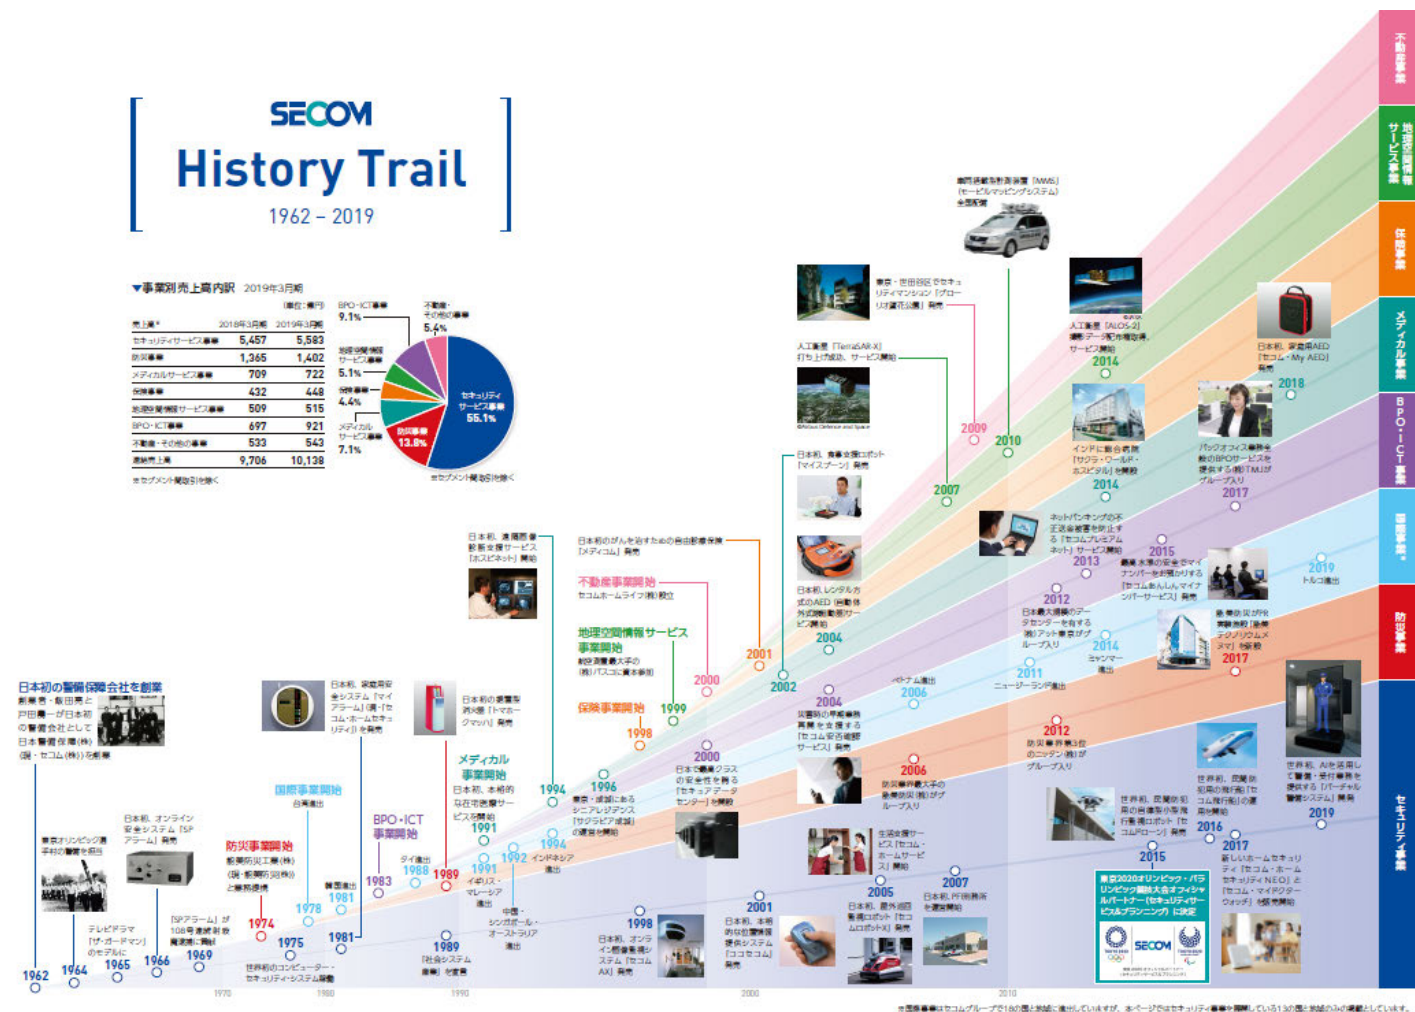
SECOM
History Trail
1962 – 2019

▼事業別売上高内訳 2019年3月期

(単位:億円)

| 売上高* | 2018年3月期 | 2019年3月期 |
|---|---|---|
| セキュリティサービス事業 | 5,457 | 5,583 |
| 防災事業 | 1,365 | 1,402 |
| メディカルサービス事業 | 709 | 722 |
| 保険事業 | 432 | 448 |
| 地理空間情報サービス事業 | 509 | 515 |
| BPO・ICT事業 | 697 | 921 |
| 不動産・その他の事業 | 533 | 543 |
| 連結売上高 | 9,706 | 10,138 |

*セグメント間取引を除く

BPO・ICT事業 9.1%
不動産・その他の事業 5.4%
地理空間情報サービス事業 5.1%
保険事業 4.4%
メディカルサービス事業 7.1%
防災事業 13.8%
セキュリティサービス事業 55.1%
*セグメント間取引を除く

不動産事業
地理空間情報サービス事業
保険事業
メディカル事業
BPO・ICT事業
海外事業*
防災事業
セキュリティ事業

日本初の警備保障会社として創業
創業者・飯田亮と戸田壽一が日本初の警備会社として日本警備保障(株)(現・セコム(株))を創業

1962
東京オリンピック選手村の警備を担当
1964
テレビドラマ「ザ・ガードマン」のモデルに
1965
日本初、オンライン安全システム「SPアラーム」発売
1966
「SPアラーム」が108号通報対象電話通報に
1969
防災事業開始
能美防災工業(株)(現・能美防災(株))と業務提携
1974
1975
世界初のコンピューター・セキュリティ・システム開発
国際事業開始
台湾進出
1978
日本初、家庭用安全システム「マイアラーム」(現・「セコム・ホームセキュリティ」)を発売
1981
韓国進出
1981
BPO・ICT事業開始
1983
タイ進出
1988
日本初の家庭用消火器「トマホークマッハ」発売
1989
1989
「社会システム産業」を宣言
メディカル事業開始
日本初、本格的な在宅医療サービスを開始
1991
マレーシア進出
1991
1992
インドネシア進出
中国・シンガポール・オーストラリア進出
1994
日本初、遠隔画像診断支援サービス「ホスピネット」開始
1994
1996
東京・調布にあるシニアレジデンス「サクラビア成城」の運営を開始
1996
1998
日本初、オンライン画像監視システム「セコムAX」発売
保険事業開始
1998
地理空間情報サービス事業開始
航空測量最大手の(株)パスコに資本参加
1999
日本初のがんを治すための自由診療保険「メディコム」発売
不動産事業開始
セコムホームライフ(株)設立
2000
日本で最高度クラスの安全性を誇る「セキュアデータセンター」を開設
2000
2001
2001
日本初、本格的な位置情報提供システム「ココセコム」発売
2002
日本初、食事支援ロボット「マイスプーン」発売
日本初、レンタル方式のAED(自動体外式除細動器)サービス開始
2004
2004
災害時の早期事態収拾を支援する「セコム安否確認サービス」発売
ベトナム進出
2006
2006
防災事業最大手の能美防災(株)がグループ入り
2005
生活支援サービス「セコム・ホームサービス」開始
日本初、屋外巡回監視ロボット「セコムロボットX」発売
2007
日本初、行政施設の運営開始
2007
人工衛星「TerraSAR-X」打ち上げ成功、サービス開始
©Airbus Defence and Space
2009
東京・世田谷区でセキュリティマンション「グローリオ蘆花公園」発売
2010
高精度3次元計測車「MMS」(モービルマッピングシステム)全国配備
2011
ニュージーランド進出
2012
日本最大規模のデータセンターを有する(株)アット東京がグループ入り
2012
防災事業第3位のニッタン(株)がグループ入り
2013
ネットバンキングの不正送金被害を防止する「セコムプレミアムネット」サービス開始
2014
ミャンマー進出
2014
インドに総合病院「サクラ・ワールド・ホスピタル」を開設
2014
人工衛星「ALOS-2」撮影データ配布権取得、サービス開始
2015
最新・本来の安全を守るマイナンバーを保護する「セコムあんしんマイナンバーサービス」発売
2015
世界初、民間防犯用の自律型小型飛行監視ロボット「セコムドローン」発売
2016
世界初、民間防犯用の飛行船「セコム飛行船」の運用開始
2017
新しいホームセキュリティ「セコム・ホームセキュリティNEO」と「セコム・マイドクターウォッチ」を発売
東京2020オリンピック・パラリンピック競技大会オフィシャルパートナー(セキュリティサービス&プランニング)に決定
SECOM
2017
バックオフィス業務全般のBPOサービスを提供する(株)TMJがグループ入り
2017
業務用防災や防犯事業の「セコムテクノサービス」
2018
日本初、家庭用AED「セコム・My AED」発売
2019
トルコ進出
2019
世界初、AIを活用して警備・受付業務を提供する「バーチャル警備システム」発売

1970
1980
1990
2000
2010

*海外事業はセコムグループで18の国と地域に進出していますが、本ページではセキュリティ事業を展開している13の国と地域のみ掲載としています。